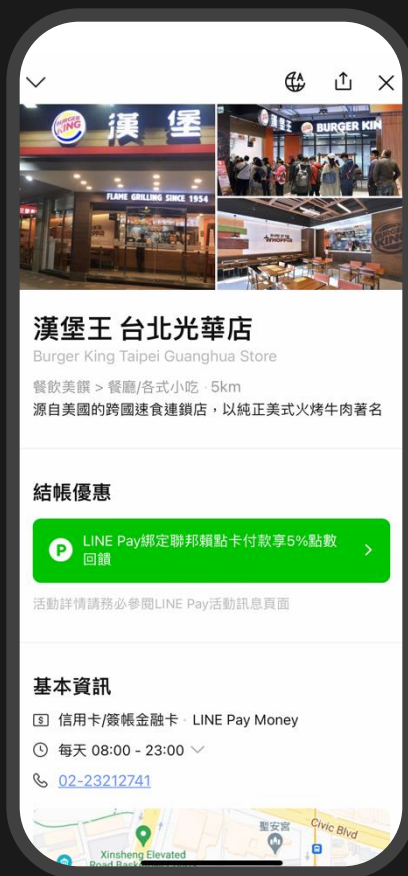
BURGER KING 漢堡

FLAME GRILLING SINCE 1954

BURGER KIN

漢堡王 台北光華店

Burger King Taipei Guanghua Store

餐飲美饌 > 餐廳/各式小吃 · 5km

源自美國的跨國速食連鎖店，以純正美式火烤牛肉著名

結帳優惠

LINE Pay綁定聯邦賴點卡付款享5%點數回饋

活動詳情請務必參閱LINE Pay活動訊息頁面

基本資訊

信用卡/簽帳金融卡 · LINE Pay Money

每天 08:00 - 23:00

02-23212741

聖安宮

Civic Blvd

Xinsheng Elevated Road Basketball